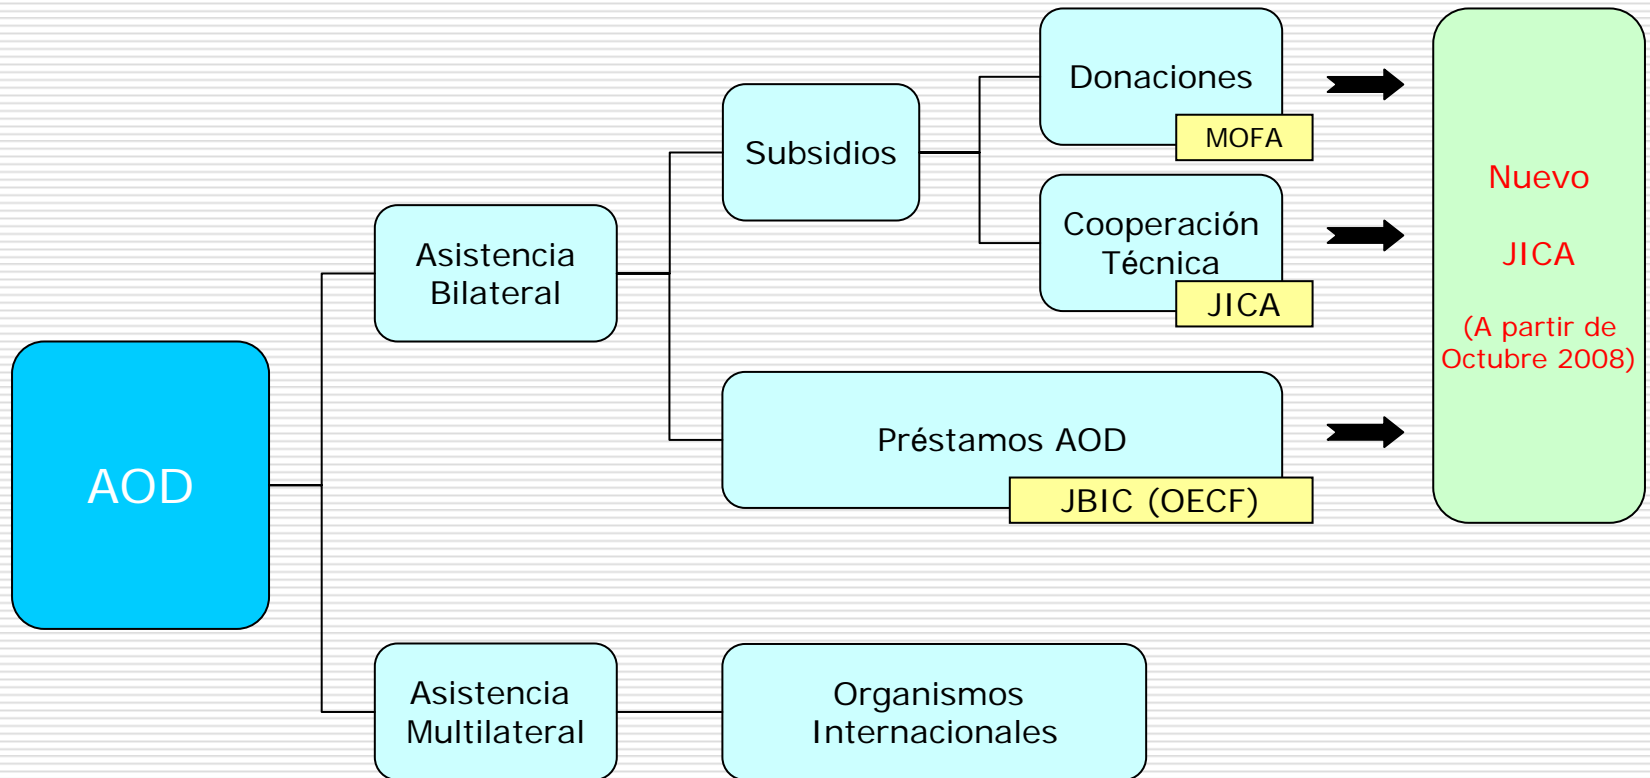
AOD

Asistencia Bilateral

Subsidios

Donaciones

MOFA

Cooperación Técnica

JICA

Préstamos AOD

JBIC (OECF)

Nuevo

JICA

(A partir de Octubre 2008)

Asistencia Multilateral

Organismos Internacionales